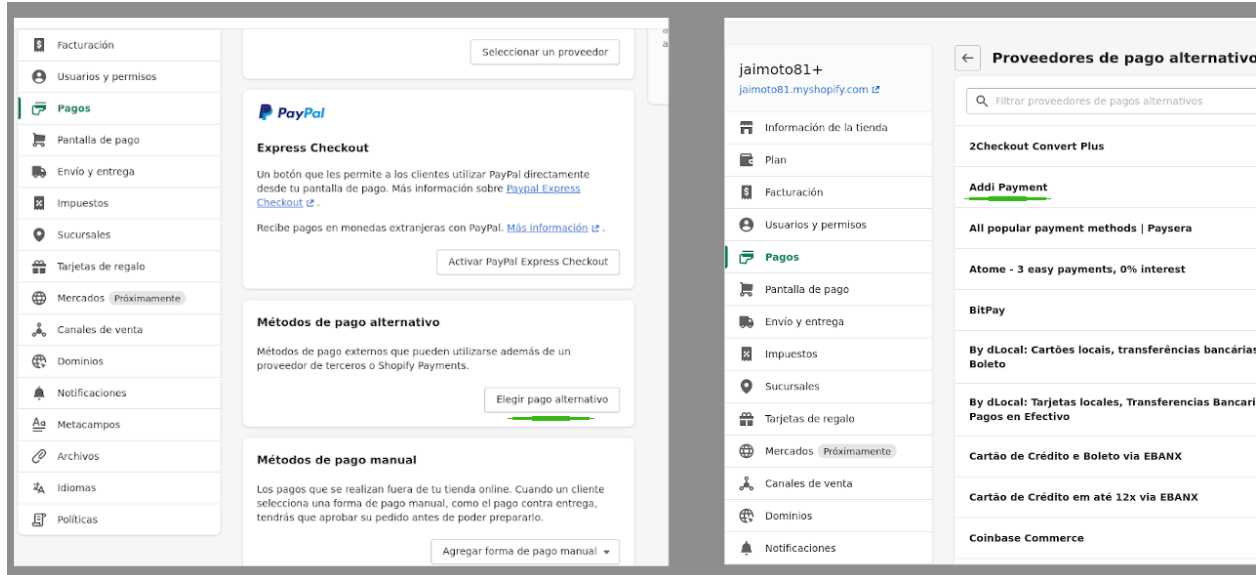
Facturación
Usuarios y permisos
Pagos
Pantalla de pago
Envío y entrega
Impuestos
Sucursales
Tarjetas de regalo
Mercados Próximamente
Canales de venta
Dominios
Notificaciones
Metacampos
Archivos
Idiomas
Políticas

Seleccionar un proveedor

PayPal

Express Checkout

Un botón que les permite a los clientes utilizar PayPal directamente desde tu pantalla de pago. Más información sobre Paypal Express Checkout.

Recibe pagos en monedas extranjeras con PayPal. Más información.

Activar PayPal Express Checkout

Métodos de pago alternativo

Métodos de pago externos que pueden utilizarse además de un proveedor de terceros o Shopify Payments.

Elegir pago alternativo

Métodos de pago manual

Los pagos que se realizan fuera de tu tienda online. Cuando un cliente selecciona una forma de pago manual, como el pago contra entrega, tendrás que aprobar su pedido antes de poder prepararlo.

Agregar forma de pago manual

jaimoto81+
jaimoto81.myshopify.com

Información de la tienda
Plan
Facturación
Usuarios y permisos
Pagos
Pantalla de pago
Envío y entrega
Impuestos
Sucursales
Tarjetas de regalo
Mercados Próximamente
Canales de venta
Dominios
Notificaciones

Proveedores de pago alternativo

Filtrar proveedores de pagos alternativos

2Checkout Convert Plus
Addi Payment
All popular payment methods | Paysera
Atome - 3 easy payments, 0% interest
BitPay
By dLocal: Cartões locais, transferências bancárias Boleto
By dLocal: Tarjetas locales, Transferencias Bancari Pagos en Efectivo
Cartão de Crédito e Boleto via EBANX
Cartão de Crédito em até 12x via EBANX
Coinbase Commerce